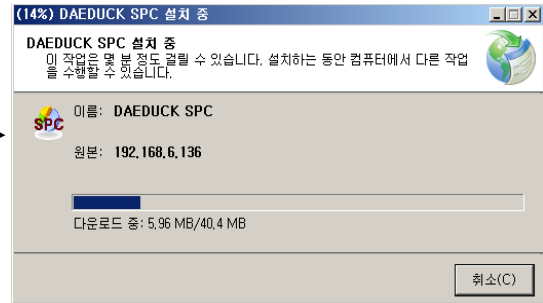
(14%) DAEDUCK SPC 설치 중

DAEDUCK SPC 설치 중
이 작업은 몇 분 정도 걸릴 수 있습니다. 설치하는 동안 컴퓨터에서 다른 작업을 수행할 수 있습니다.

SPC

이름: DAEDUCK SPC

원본: 192.168.6.136

다운로드 중: 5.96 MB/40.4 MB

취소(C)